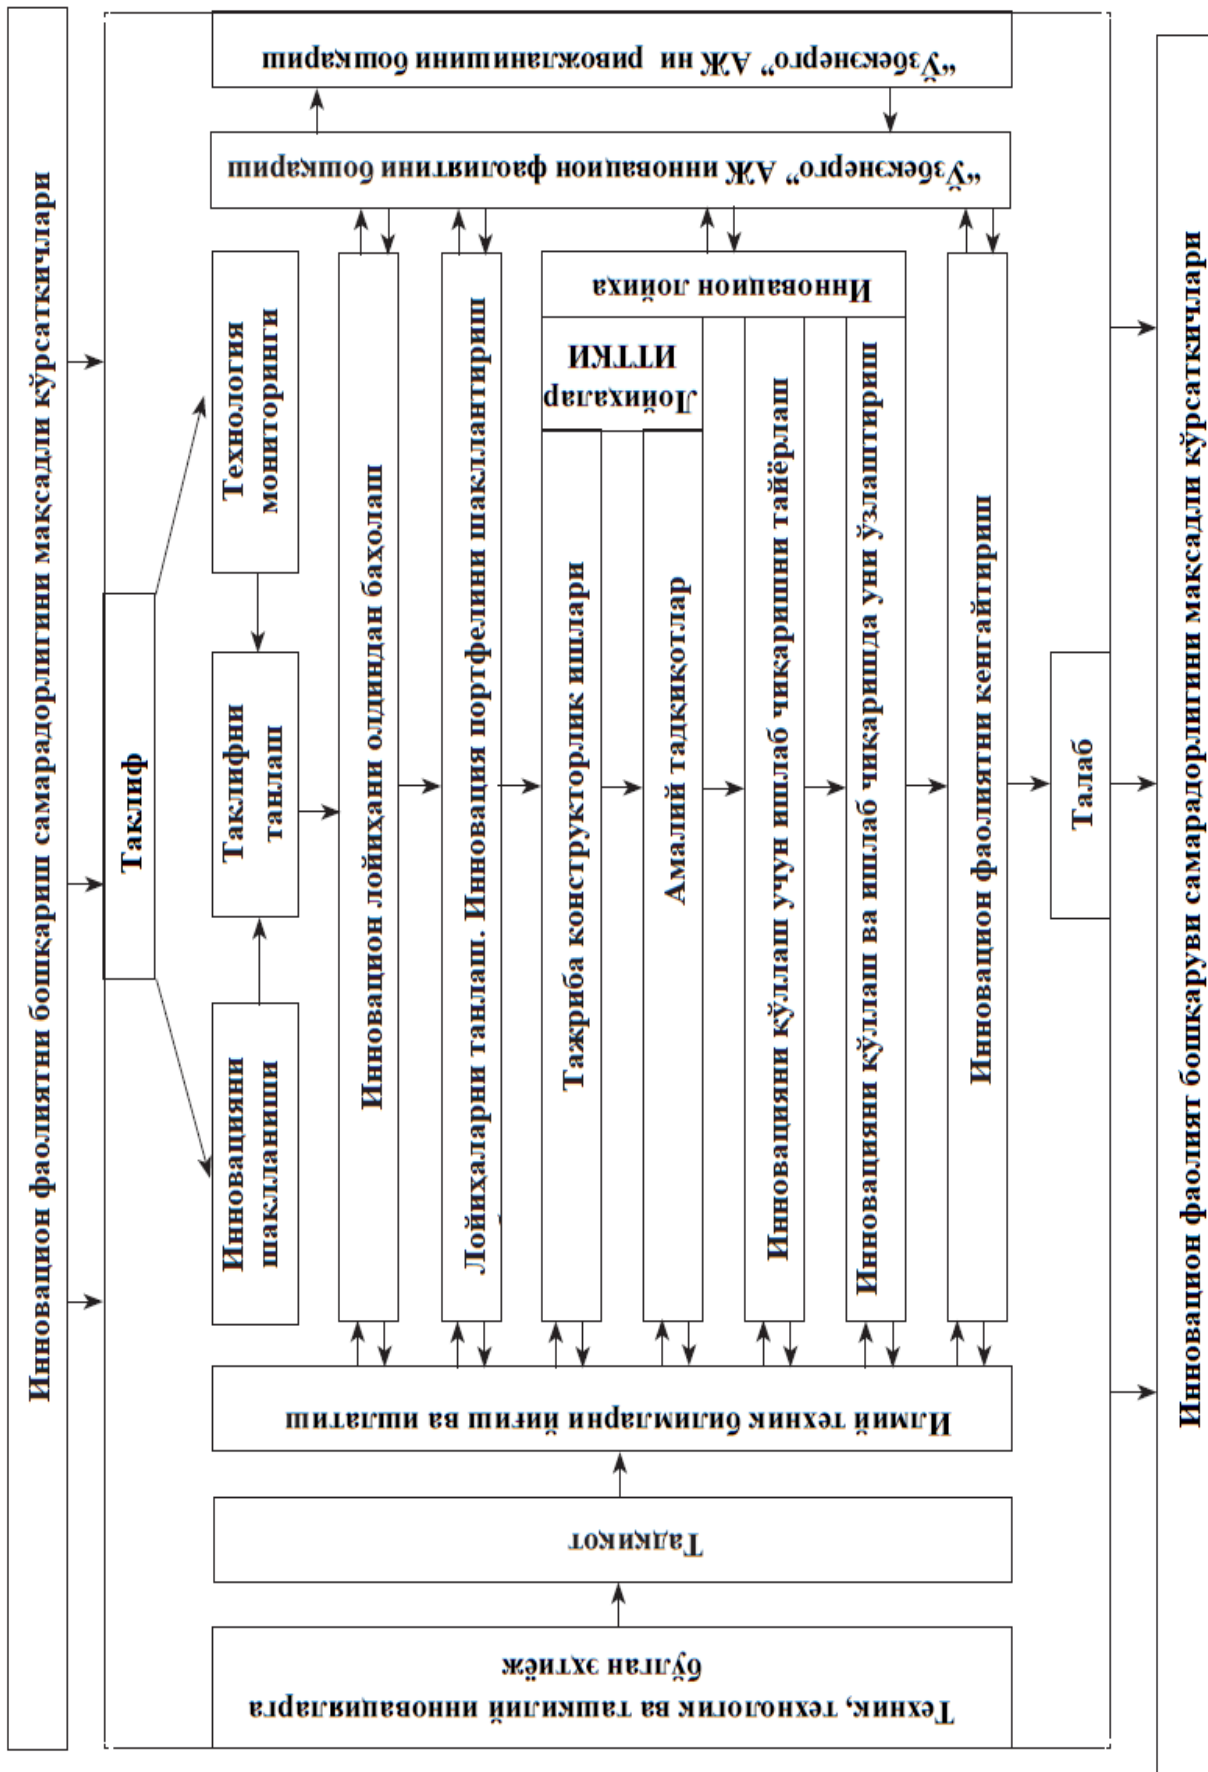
Инновацион фаолиятни бошқариш самарадорлигини мақсадли кўрсаткичлари

„Ўзбекэнерго" АЖ ни ривожланишини бошқариш

„Ўзбекэнерго" АЖ инновацион фаолиятини бошқариш

Таклиф

Технология мониторинги

Таклифни танлаш

Инновацияни шаклланиши

Инновацион лойиҳани олдиндан баҳолаш

Лойиҳаларни танлаш. Инновация портфелини шакллантириш

Инновацион лойиҳа

Лойиҳалар ИТТКИ

Тажриба конструкторлик ишлари

Амалий тадқиқотлар

Инновацияни қўллаш учун ишлаб чиқаришни тайёрлаш

Инновацияни қўллаш ва ишлаб чиқаришда уни ўзлаштириш

Инновацион фаолиятни кенгайтириш

Талаб

Илмий техник билимларни йиғиш ва ишлатиш

Тадқиқот

Техник, технологик ва ташкилий инновацияларга бўлган эхтиёж

Инновацион фаолият бошқаруви самарадорлигини мақсадли кўрсаткичлари